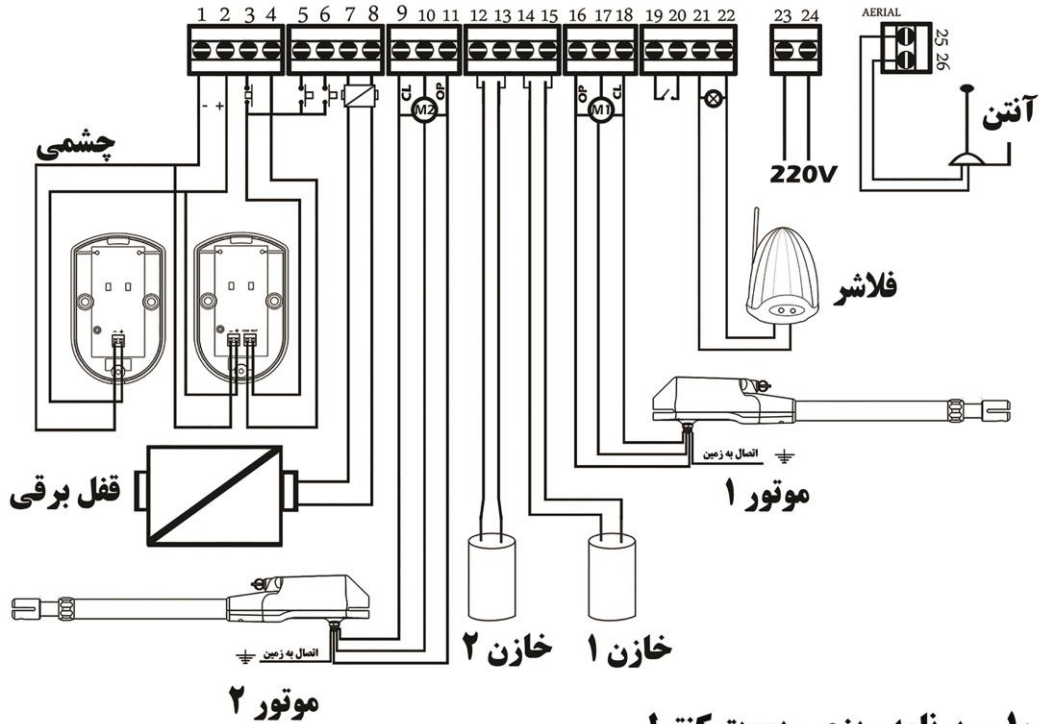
1 2 3 4 5 6 7 8 9 10 11 12 13 14 15 16 17 18 19 20 21 22 23 24

AERIAL 25 26

- +

CL M2 OP

OP M1 CL

چشمی

آنتن

220V

فلاشر

اتصال به زمین

موتور ۱

قفل برقی

اتصال به زمین

خازن ۲

خازن ۱

موتور ۲

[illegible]